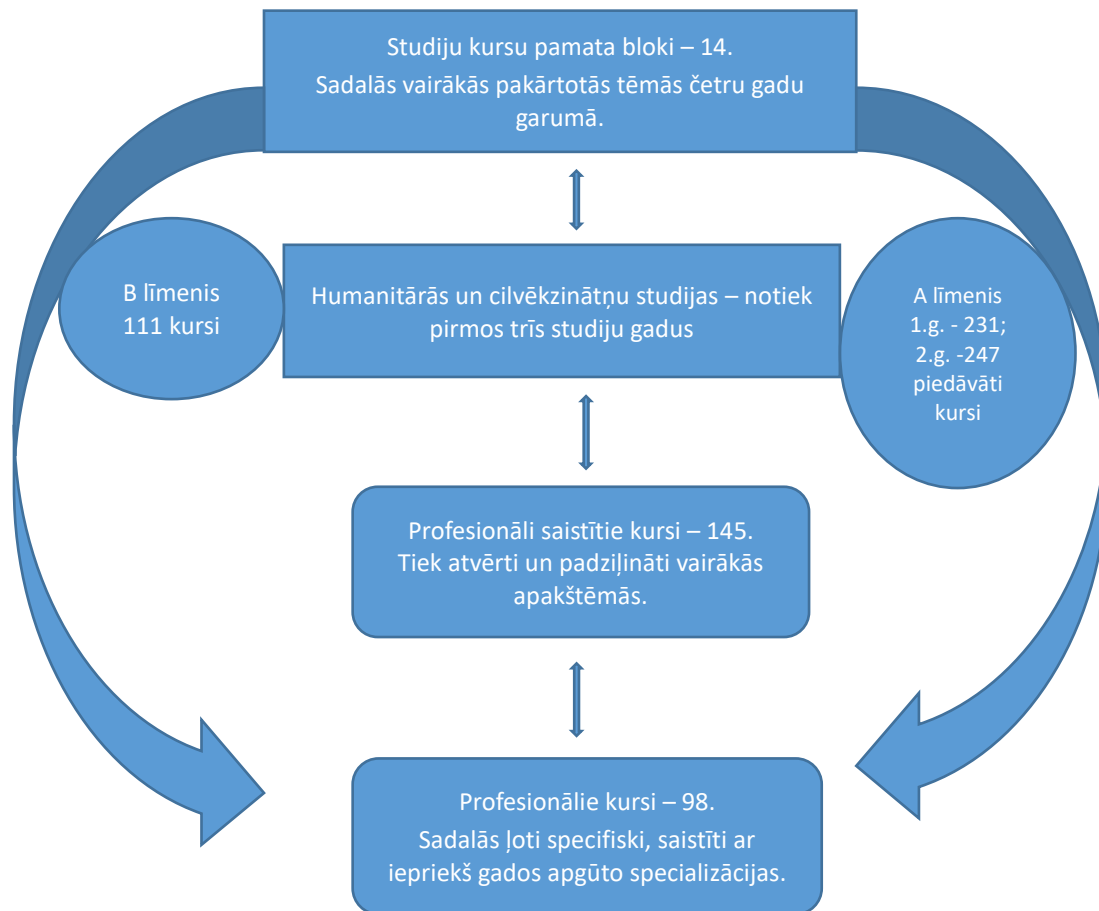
Studiju kursu pamata bloki – 14.
Sadalās vairākās pakārtotās tēmās četru gadu garumā.

B līmenis
111 kursi

Humanitārās un cilvēkzinātņu studijas – notiek pirmos trīs studiju gadus

A līmenis
1.g. - 231;
2.g. -247
piedāvāti kursi

Profesionāli saistītie kursi – 145.
Tiek atvērti un padziļināti vairākās apakštēmās.

Profesionālie kursi – 98.
Sadalās ļoti specifiski, saistīti ar iepriekš gados apgūto specializācijas.